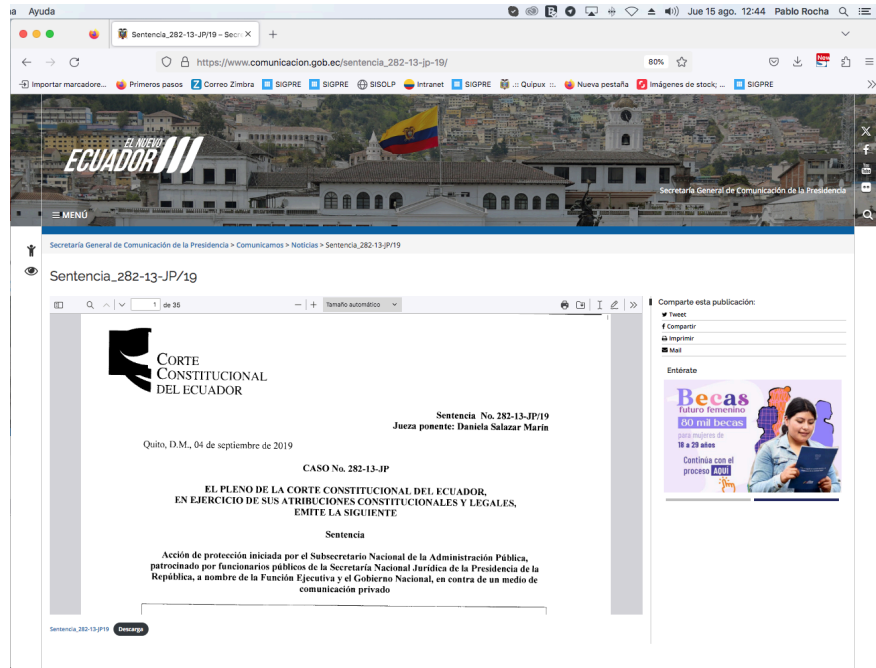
a Ayuda

Jue 15 ago. 12:44 Pablo Rocha

Sentencia_282-13-JP/19 – Secr ×

https://www.comunicacion.gob.ec/sentencia_282-13-jp-19/

80%

Importar marcadore... Primeros pasos Correo Zimbra SIGPRE SIGPRE SISOLP Intranet SIGPRE ::: Quipux :::. Nueva pestaña Imágenes de stock; ... SIGPRE

EL NUEVO ECUADOR

Secretaría General de Comunicación de la Presidencia

MENÚ

Secretaría General de Comunicación de la Presidencia > Comunicamos > Noticias > Sentencia_282-13-JP/19

Sentencia_282-13-JP/19

1 de 35

Tamaño automático

CORTE CONSTITUCIONAL DEL ECUADOR

Sentencia No. 282-13-JP/19
Jueza ponente: Daniela Salazar Marín

Quito, D.M., 04 de septiembre de 2019

CASO No. 282-13-JP

EL PLENO DE LA CORTE CONSTITUCIONAL DEL ECUADOR, EN EJERCICIO DE SUS ATRIBUCIONES CONSTITUCIONALES Y LEGALES, EMITE LA SIGUIENTE

Sentencia

Acción de protección iniciada por el Subsecretario Nacional de la Administración Pública, patrocinado por funcionarios públicos de la Secretaría Nacional Jurídica de la Presidencia de la República, a nombre de la Función Ejecutiva y el Gobierno Nacional, en contra de un medio de comunicación privado

Comparte esta publicación:
Tweet
Compartir
Imprimir
Mail

Entérate

Becas futuro femenino
80 mil becas
para mujeres de 18 a 29 años
Continúa con el proceso AQUÍ

Sentencia_282-13-JP19 Descarga